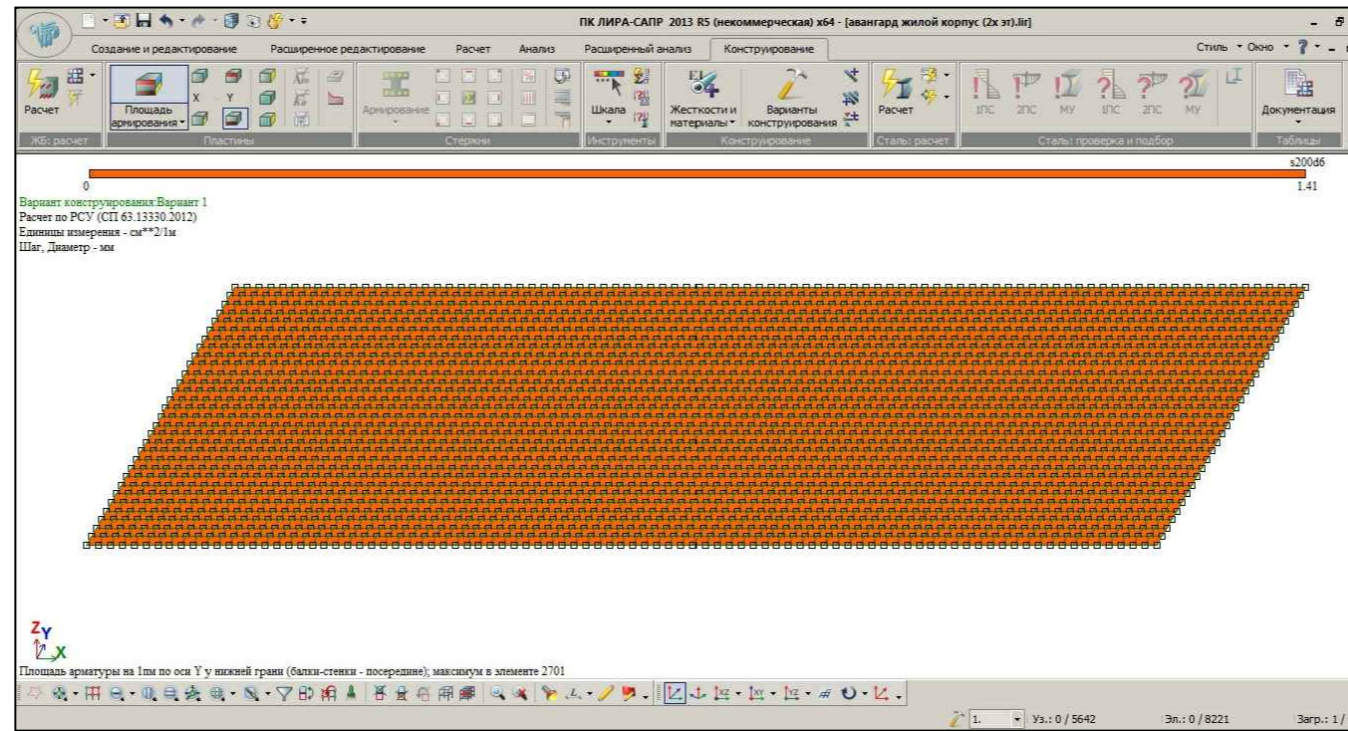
ПК ЛИРА-САПР 2013 R5 (некоммерческая) x64 - [авангард жилой корпус (2х эт).lir]

Создание и редактирование   Расширенное редактирование   Расчет   Анализ   Расширенный анализ   Конструирование

Стиль • Окно • ? •

Расчет   Площадь армирования •   X   Y   Армирование   Шкала   Жесткости и материалы •   Варианты конструирования   Расчет   1ПС   2ПС   МУ   1ПС   2ПС   МУ   Документация

ЖБ: расчет   Пластины   Стержни   Инструменты   Конструирование   Сталь: расчет   Сталь: проверка и подбор   Таблицы

s200d6

0

1.41

Вариант конструирования:Вариант 1
Расчет по РСУ (СП 63.13330.2012)
Единицы измерения - см**2/1м
Шаг, Диаметр - мм

Z
Y
X

Площадь арматуры на 1пм по оси Y у нижней грани (балки-стенки - посередине); максимум в элементе 2701

1.   Уз.: 0 / 5642   Эл.: 0 / 8221   Загр.: 1 /